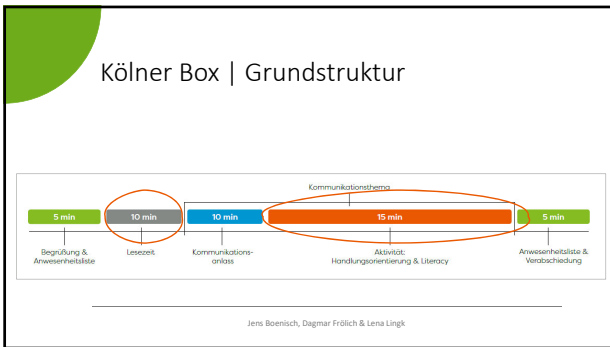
Kölner Box | Grundstruktur

Kommunikationsthema

5 min

10 min

10 min

15 min

5 min

Begrüßung & Anwesenheitsliste

Lesezeit

Kommunikationsanlass

Aktivität: Handlungsorientierung & Literacy

Anwesenheitsliste & Verabschiedung

Jens Boenisch, Dagmar Frölich & Lena Lingk